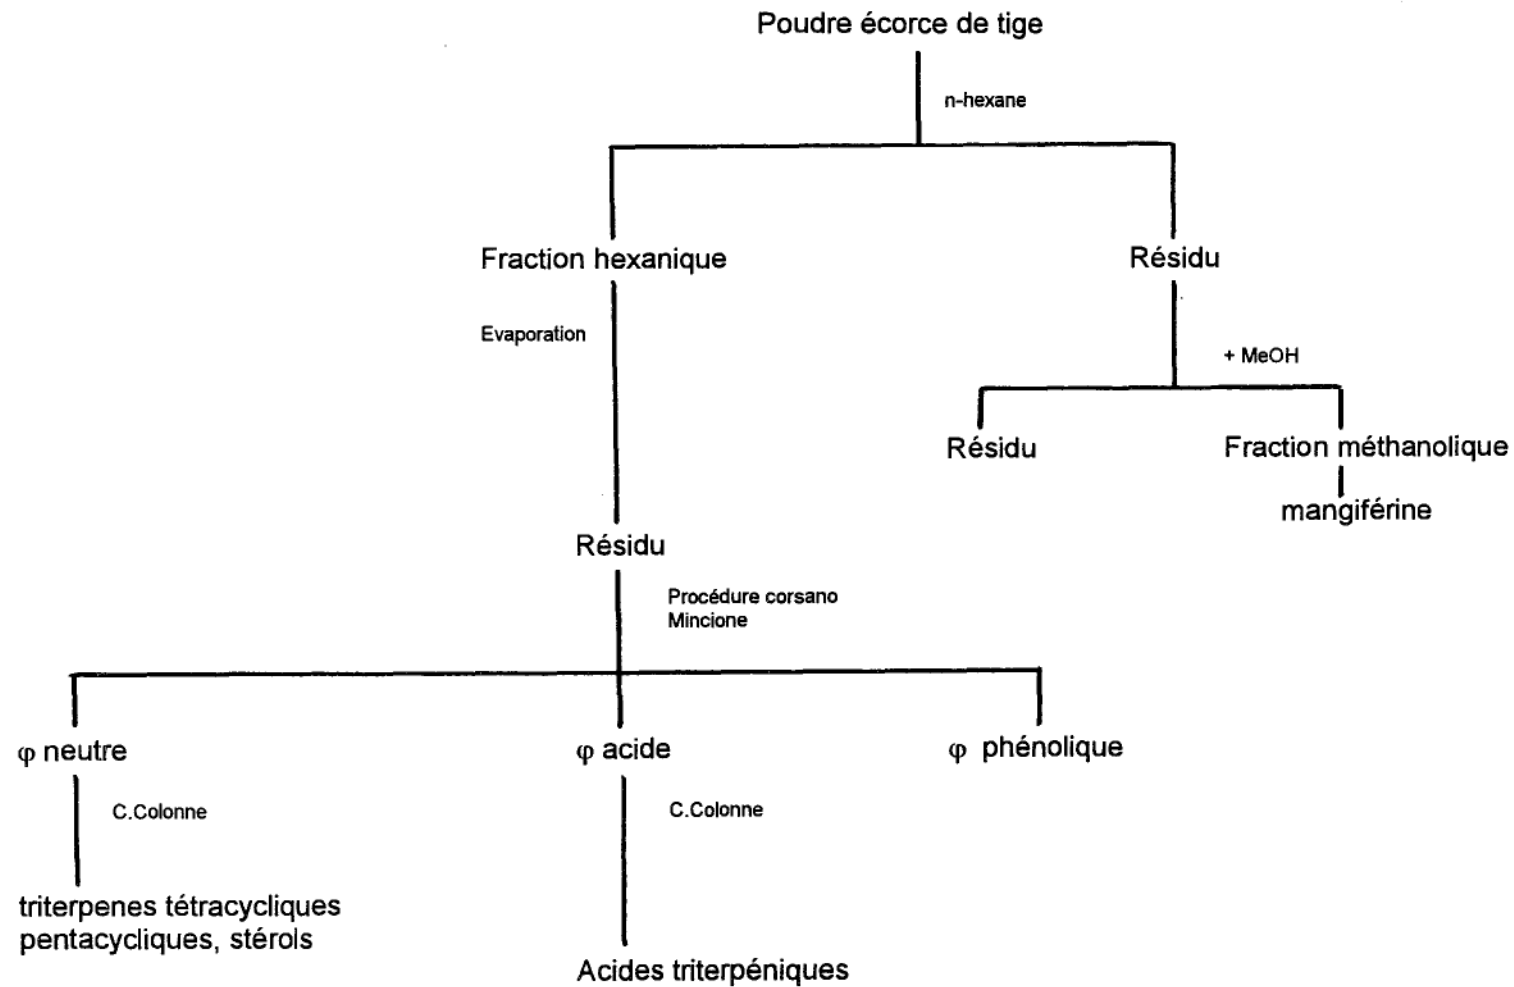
Poudre écorce de tige

n-hexane

Fraction hexanique

Résidu

Evaporation

+ MeOH

Résidu

Fraction méthanolique

mangiférine

Résidu

Procédure corsano Mincione

φ neutre

φ acide

φ phénolique

C.Colonne

C.Colonne

triterpenes tétracycliques pentacycliques, stérols

Acides triterpéniques